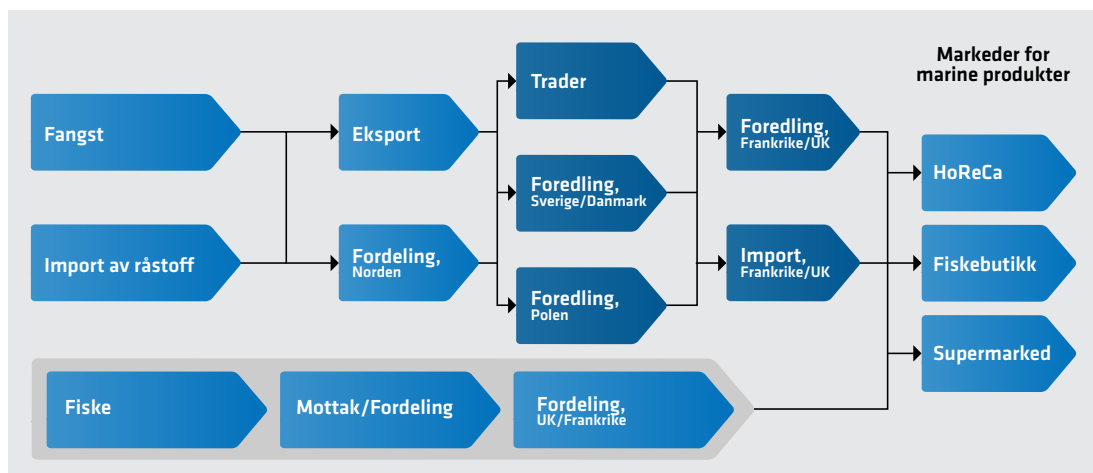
Markeder for marine produkter

Fangst

Import av råstoff

Eksport

Fordeling, Norden

Trader

Foredling, Sverige/Danmark

Foredling, Polen

Foredling, Frankrike/UK

Import, Frankrike/UK

HoReCa

Fiskebutikk

Supermarked

Fiske

Mottak/Fordeling

Fordeling, UK/Frankrike